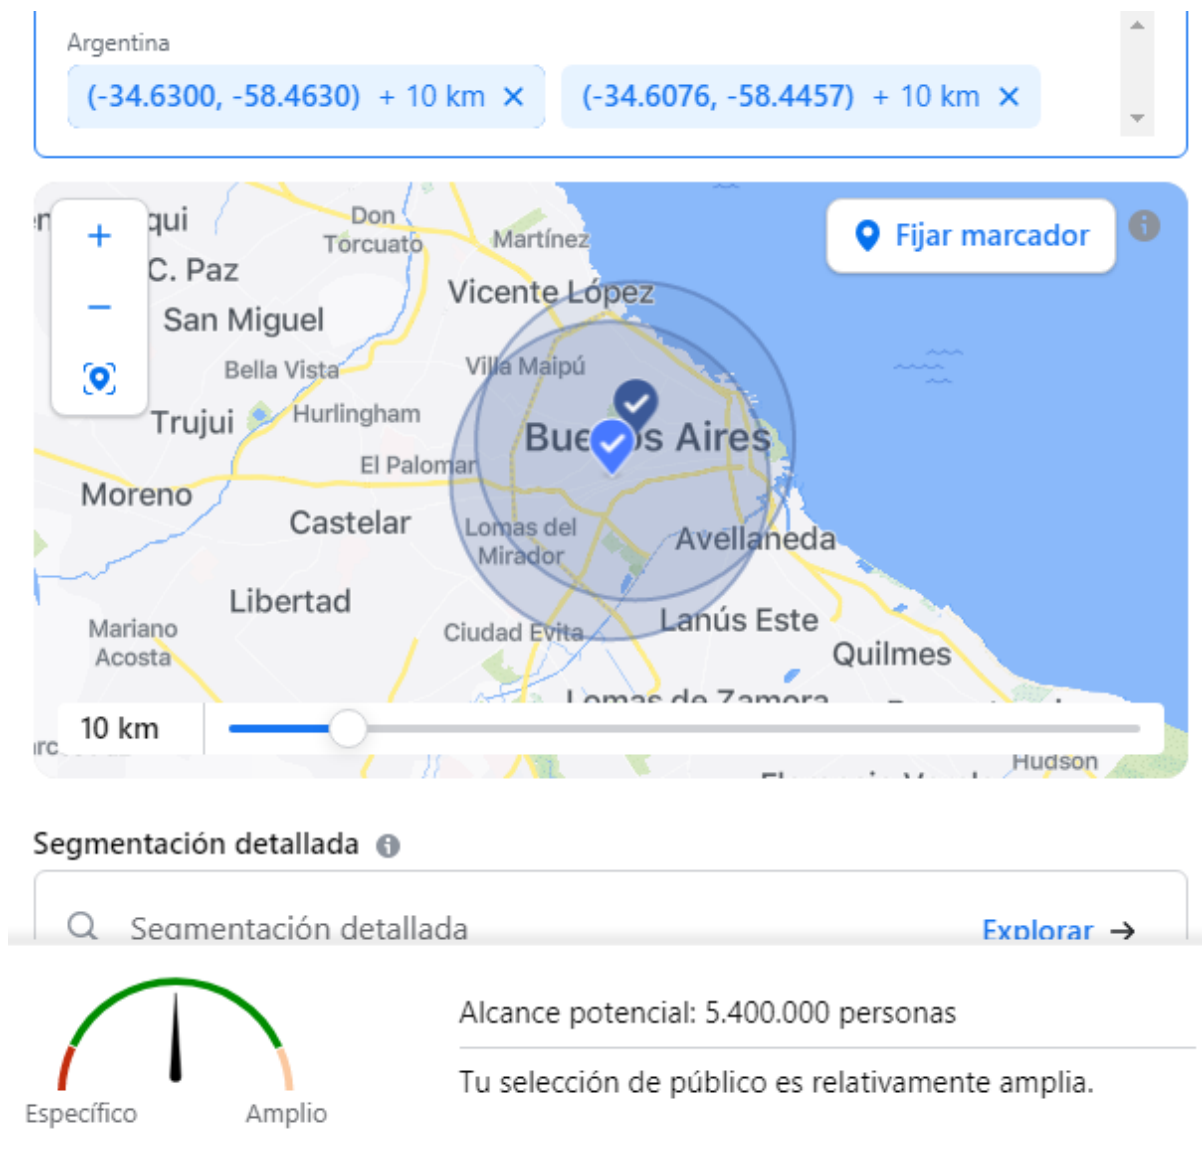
Argentina

(-34.6300, -58.4630) + 10 km ✕ (-34.6076, -58.4457) + 10 km ✕

+
−

Fijar marcador

qui
C. Paz
Don Torcuato
Martínez
Vicente López
San Miguel
Bella Vista
Villa Maipú
Trujui
Hurlingham
Bue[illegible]s Aires
El Palomar
Moreno
Castelar
Lomas del Mirador
Avellaneda
Libertad
Mariano Acosta
Ciudad Evita
Lanús Este
Quilmes
Lomas de Zamora
Hudson

10 km

Segmentación detallada

Segmentación detallada
Explorar →

Específico
Amplio

Alcance potencial: 5.400.000 personas

Tu selección de público es relativamente amplia.